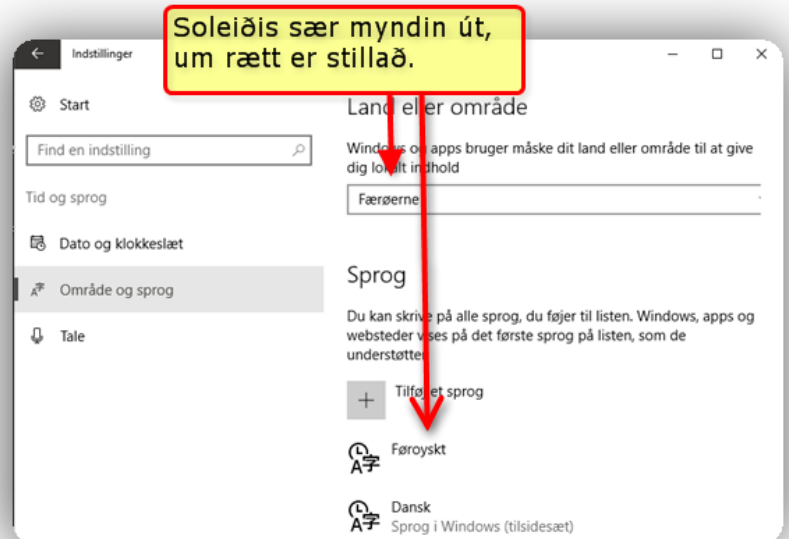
Soleiðis sær myndin út, um rætt er stillað.

Indstillinger

Start

Find en indstilling

Tid og sprog

Dato og klokkeslæt

Område og sprog

Tale

Land eller område

Windows og apps bruger måske dit land eller område til at give dig lokalt indhold

Færøerne

Sprog

Du kan skrive på alle sprog, du føjer til listen. Windows, apps og websteder vises på det første sprog på listen, som de understøtter.

Tilføj et sprog

Føroyskt

Dansk
Sprog i Windows (tilsidesæt)